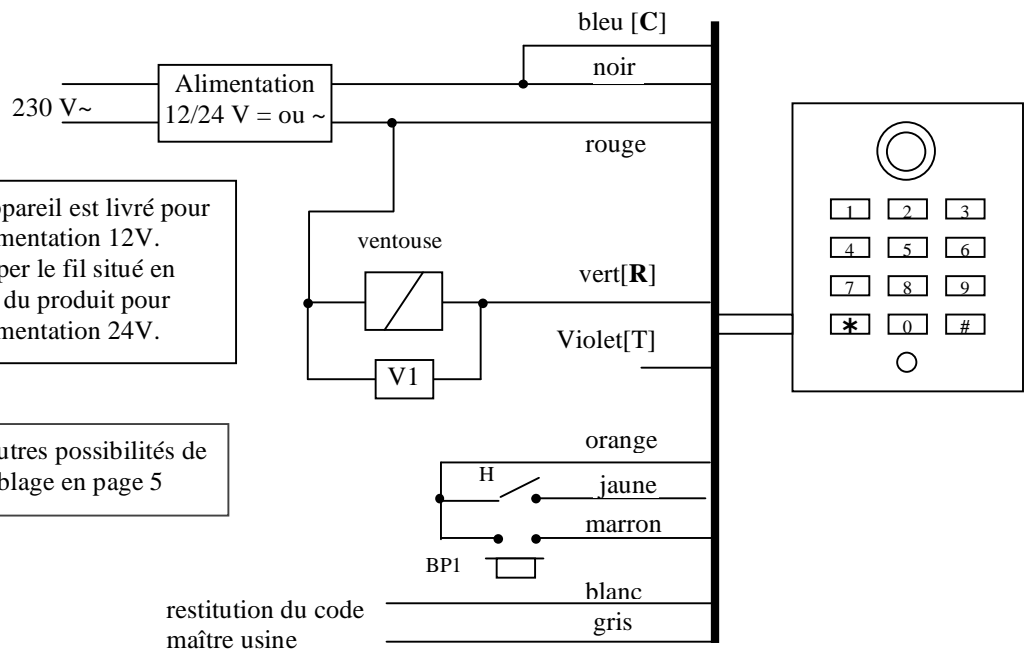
230 V~

Alimentation 12/24 V = ou ~

bleu [C]

noir

rouge

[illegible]pareil est livré pour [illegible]mentation 12V. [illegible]per le fil situé en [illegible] du produit pour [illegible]mentation 24V.

ventouse

vert[R]

Violet[T]

V1

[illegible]utres possibilités de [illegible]blage en page 5

orange

H

jaune

marron

BP1

blanc

gris

restitution du code maître usine

1 2 3
4 5 6
7 8 9
* 0 #